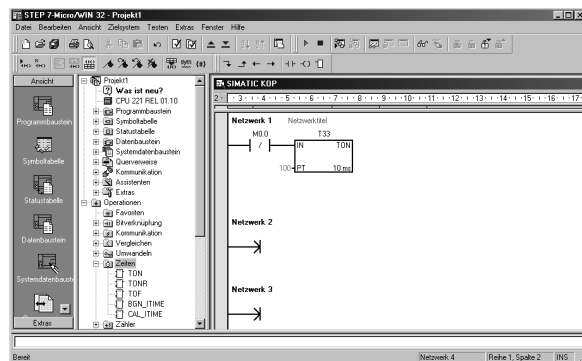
STEP 7-Micro/WIN 32 - Projekt1

Datei Bearbeiten Ansicht Zielsystem Testen Extras Fenster Hilfe

Ansicht

Programmbaustein

Symboltabelle

Statustabelle

Datenbaustein

Systemdatenbauste

Extras

Projekt1
Was ist neu?
CPU 221 REL 01.10
Programmbaustein
Symboltabelle
Statustabelle
Datenbaustein
Systemdatenbaustein
Querverweise
Kommunikation
Assistenten
Extras
Operationen
Favoriten
Bitverknüpfung
Kommunikation
Vergleichen
Umwandeln
Zeiten
TON
TONR
TOF
BGN_ITIME
CAL_ITIME
Zähler

SIMATIC KOP

2 · 3 · 4 · 5 · 6 · 7 · 8 · 9 · 10 · 11 · 12 · 13 · 14 · 15 · 16 · 17

Netzwerk 1 Netzwerktitel

M0.0

/

T33

IN TON

100 PT 10 ms

Netzwerk 2

Netzwerk 3

Bereit

Netzwerk 4 Reihe 1, Spalte 2 INS